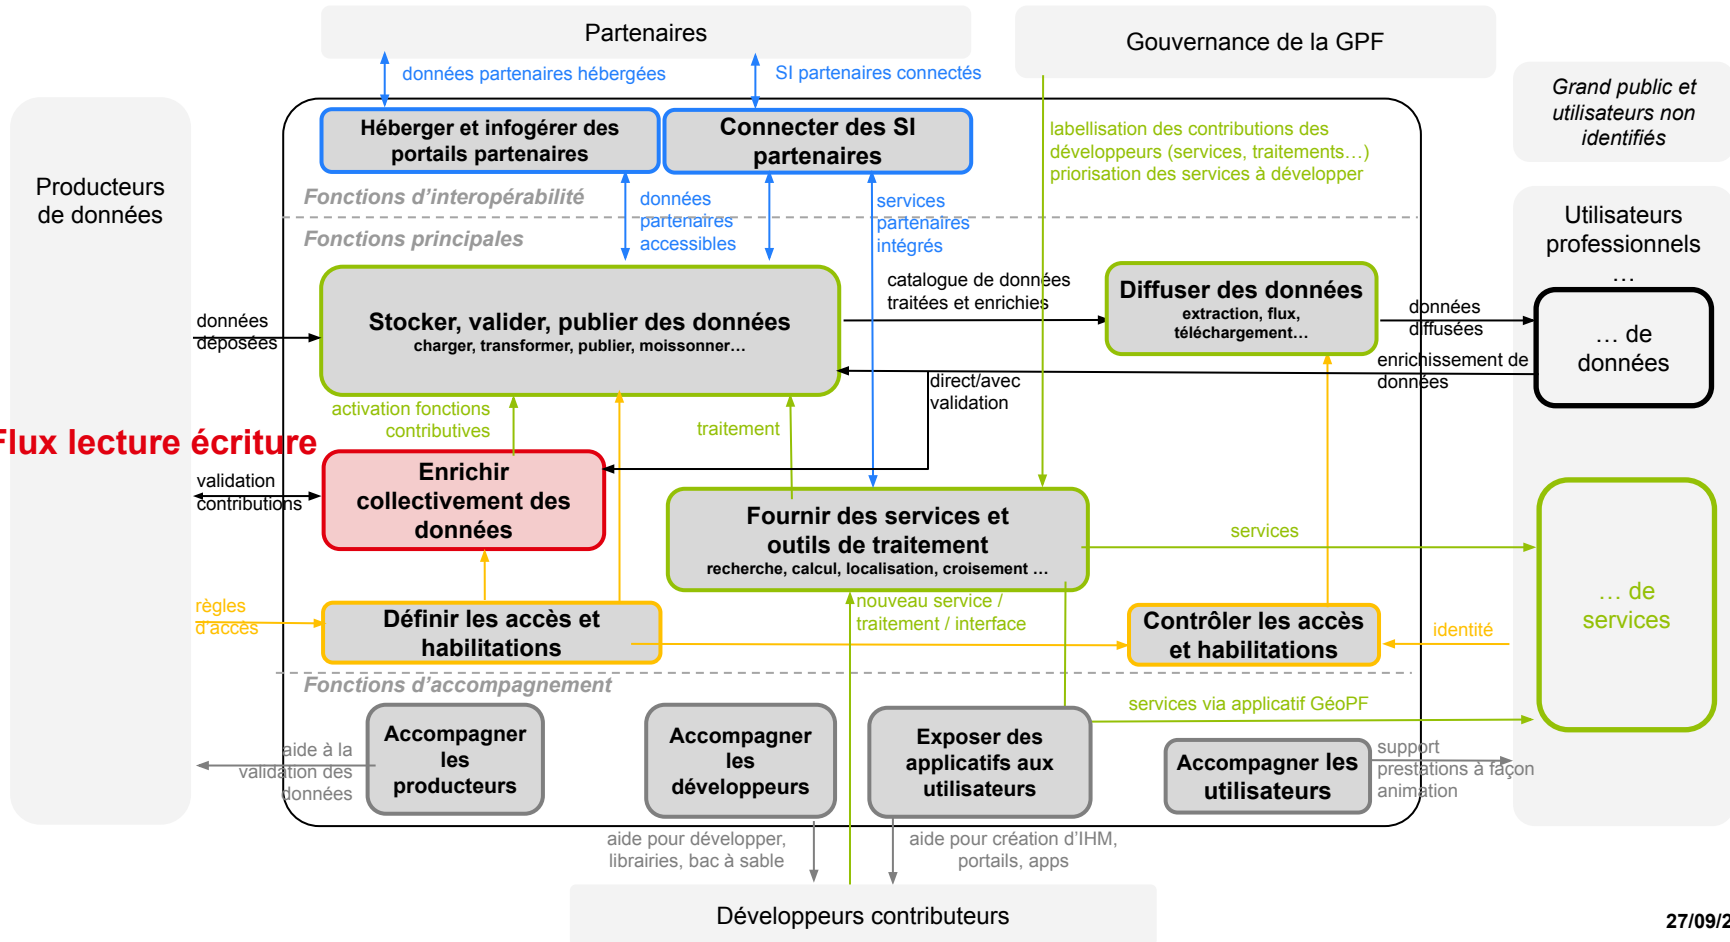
Partenaires

données partenaires hébergées

SI partenaires connectés

Gouvernance de la GPF

Grand public et utilisateurs non identifiés

Producteurs de données

Héberger et infogérer des portails partenaires

Connecter des SI partenaires

labellisation des contributions des développeurs (services, traitements…)
priorisation des services à développer

Fonctions d'interopérabilité

données partenaires accessibles

services partenaires intégrés

Utilisateurs professionnels
…

Fonctions principales

catalogue de données traitées et enrichies

Diffuser des données
extraction, flux, téléchargement…

données déposées

Stocker, valider, publier des données
charger, transformer, publier, moissonner…

données diffusées

… de données

enrichissement de données

direct/avec validation

activation fonctions contributives

traitement

Flux lecture écriture

validation contributions

Enrichir collectivement des données

Fournir des services et outils de traitement
recherche, calcul, localisation, croisement …

services

… de services

règles d'accès

Définir les accès et habilitations

nouveau service / traitement / interface

Contrôler les accès et habilitations

identité

Fonctions d'accompagnement

services via applicatif GéoPF

aide à la validation des données

Accompagner les producteurs

Accompagner les développeurs

Exposer des applicatifs aux utilisateurs

Accompagner les utilisateurs

support prestations à façon animation

aide pour développer, librairies, bac à sable

aide pour création d'IHM, portails, apps

Développeurs contributeurs

27/09/2